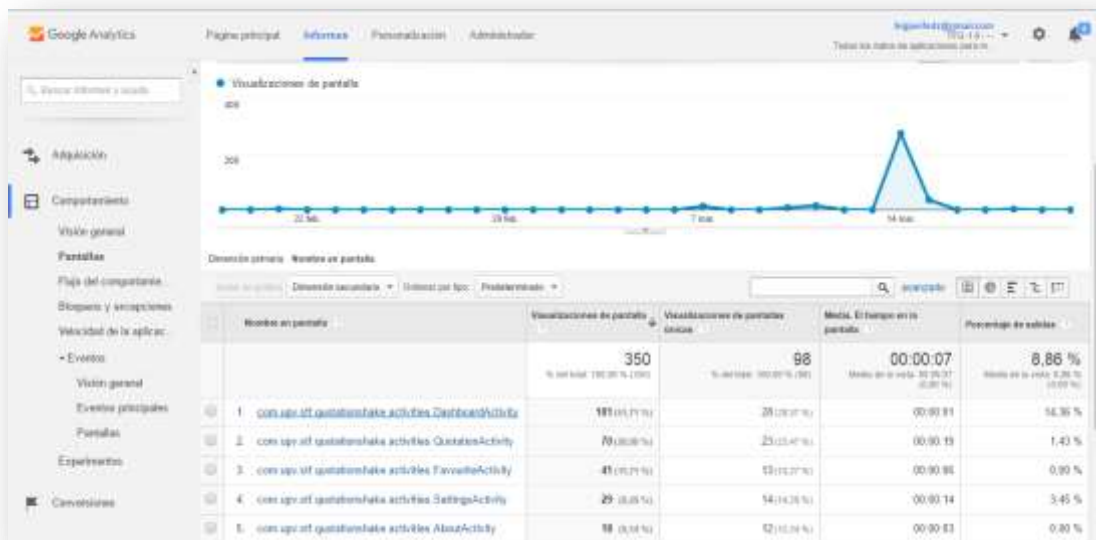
Google Analytics

Página principal Informes Personalización Administrador

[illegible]@gmail.com
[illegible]
Todos los datos de aplicaciones para m

Buscar informes y ayuda

Adquisición

Comportamiento

Visión general

Pantallas

Flujo del comportamiento

Bloqueos y excepciones

Velocidad de la aplicac.

• Eventos

Visión general

Eventos principales

Pantallas

Experimentos

Conversiones

• Visualizaciones de pantalla

400

200

22 feb. 29 feb. 7 mar. 14 mar.

Dimensión primaria: Nombre en pantalla

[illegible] Dimensión secundaria ▾ Ordenar por tipo: Predeterminado ▾

avanzado

| | Nombre en pantalla | Visualizaciones de pantalla | Visualizaciones de pantallas únicas | Media. El tiempo en la pantalla | Porcentaje de salidas |
|---|---|---|---|---|---|
| | | 350 % del total: 100,00 % (350) | 98 % del total: 100,00 % (98) | 00:00:07 Media de la vista: 00:00:07 (0,00 %) | 8,86 % Media de la vista: 8,86 % (0,00 %) |
| 1. | com.upv.etf.quotationshake.activities.DashboardActivity | 181 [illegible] | 28 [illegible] | 00:00:01 | 14,36 % |
| 2. | com.upv.etf.quotationshake.activities.QuotationActivity | 70 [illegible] | 23 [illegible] | 00:00:19 | 1,43 % |
| 3. | com.upv.etf.quotationshake.activities.FavouriteActivity | 41 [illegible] | 13 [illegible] | 00:00:06 | 0,00 % |
| 4. | com.upv.etf.quotationshake.activities.SettingsActivity | 29 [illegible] | 14 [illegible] | 00:00:14 | 3,45 % |
| 5. | com.upv.etf.quotationshake.activities.AboutActivity | 18 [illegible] | 12 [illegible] | 00:00:03 | 0,00 % |